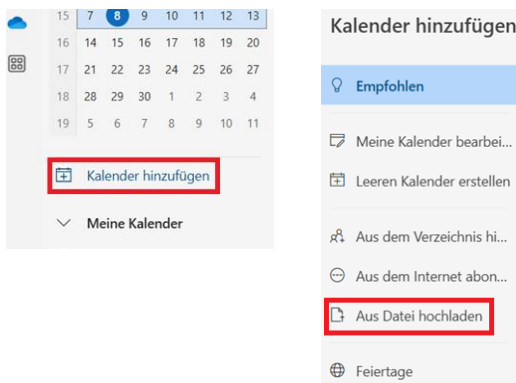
| | | | | | | | |
|---|---|---|---|---|---|---|---|
| 15 | 7 | 8 | 9 | 10 | 11 | 12 | 13 |
| 16 | 14 | 15 | 16 | 17 | 18 | 19 | 20 |
| 17 | 21 | 22 | 23 | 24 | 25 | 26 | 27 |
| 18 | 28 | 29 | 30 | 1 | 2 | 3 | 4 |
| 19 | 5 | 6 | 7 | 8 | 9 | 10 | 11 |

Kalender hinzufügen

Meine Kalender

Kalender hinzufügen

Empfohlen

Meine Kalender bearbei...

Leeren Kalender erstellen

Aus dem Verzeichnis hi...

Aus dem Internet abon...

Aus Datei hochladen

Feiertage